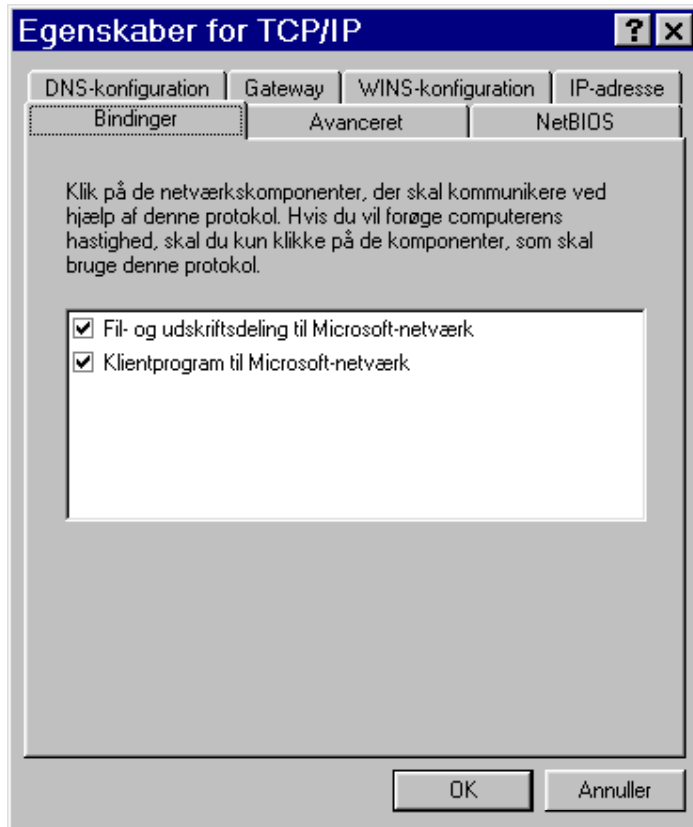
Egenskaber for TCP/IP

?

×

DNS-konfiguration
Gateway
WINS-konfiguration
IP-adresse
Bindinger
Avanceret
NetBIOS

Klik på de netværkskomponenter, der skal kommunikere ved hjælp af denne protokol. Hvis du vil forøge computerens hastighed, skal du kun klikke på de komponenter, som skal bruge denne protokol.

☑ Fil- og udskriftsdeling til Microsoft-netværk
☑ Klientprogram til Microsoft-netværk

OK
Annuller